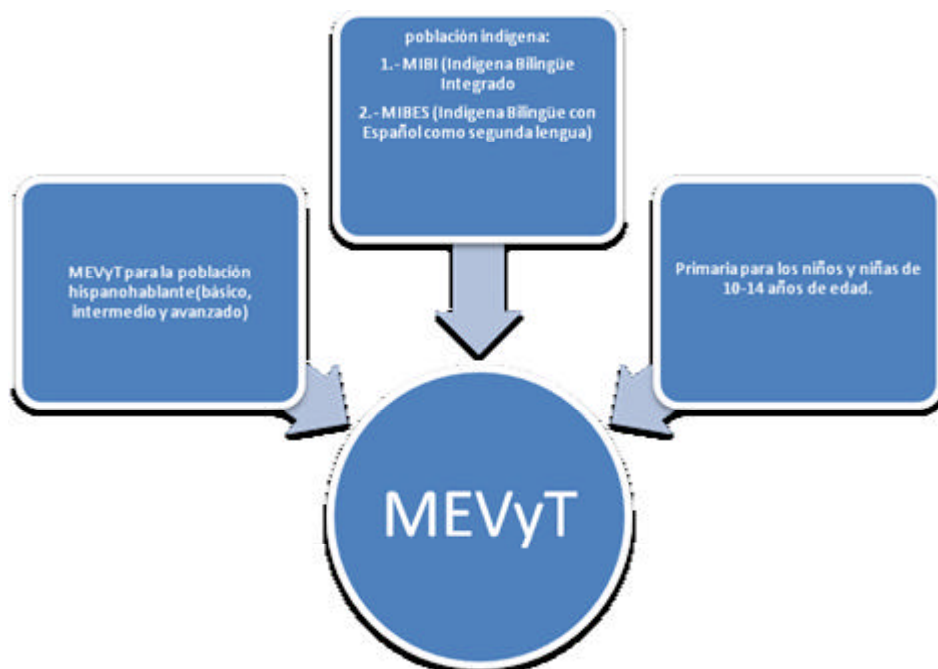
población indigena:

1.- MIBI (Indigena Bilingüe Integrado

2.- MIBES (Indigena Bilingüe con Español como segunda lengua)

MEVyT para la población hispanohablante(básico, intermedio y avanzado)

Primaria para los niños y niñas de 10-14 años de edad.

MEVyT